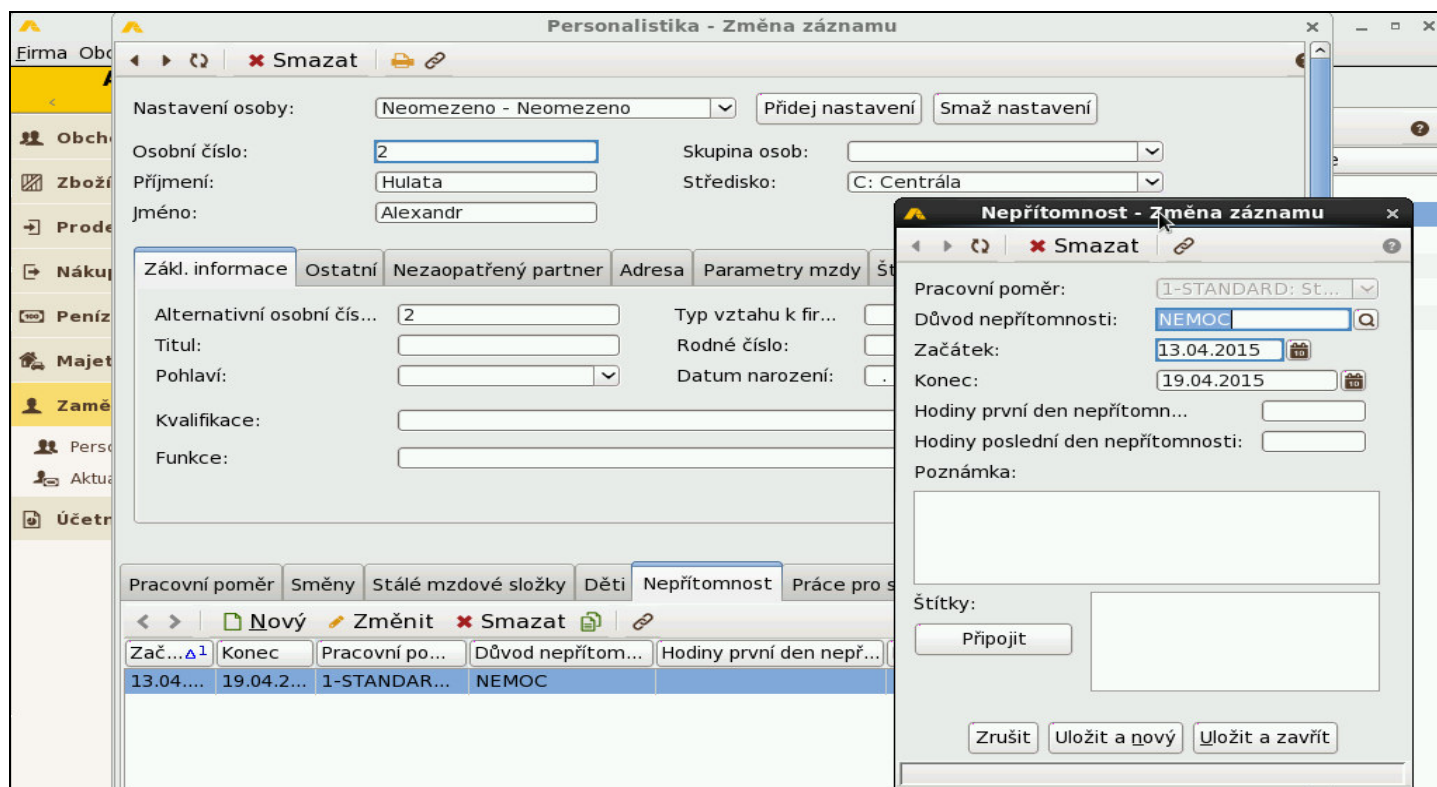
Firma Obc
A
Obch
Zboží
Prode
Nákup
Peníz
Majet
Zamě
Perso
Aktua
Účetr

Personalistika - Změna záznamu
Smazat

Nastavení osoby: Neomezeno - Neomezeno
Přidej nastavení
Smaž nastavení
Osobní číslo: 2
Skupina osob:
Příjmení: Hulata
Středisko: C: Centrála
Jméno: Alexandr

Zákl. informace | Ostatní | Nezaopatřený partner | Adresa | Parametry mzdy | Št

Alternativní osobní čís... 2
Typ vztahu k fir...
Titul:
Rodné číslo:
Pohlaví:
Datum narození:
Kvalifikace:
Funkce:

Pracovní poměr | Směny | Stálé mzdové složky | Děti | Nepřítomnost | Práce pro s

Nový Změnit Smazat

| Zač...$\Delta^1$ | Konec | Pracovní po... | Důvod nepřítom... | Hodiny první den nepř... |
|---|---|---|---|---|
| 13.04.... | 19.04.2... | 1-STANDAR... | NEMOC | |

Nepřítomnost - Změna záznamu
Smazat

Pracovní poměr: 1-STANDARD: St...
Důvod nepřítomnosti: NEMOC
Začátek: 13.04.2015
Konec: 19.04.2015
Hodiny první den nepřítomn...
Hodiny poslední den nepřítomnosti:
Poznámka:
Štítky:
Připojit

Zrušit
Uložit a nový
Uložit a zavřít